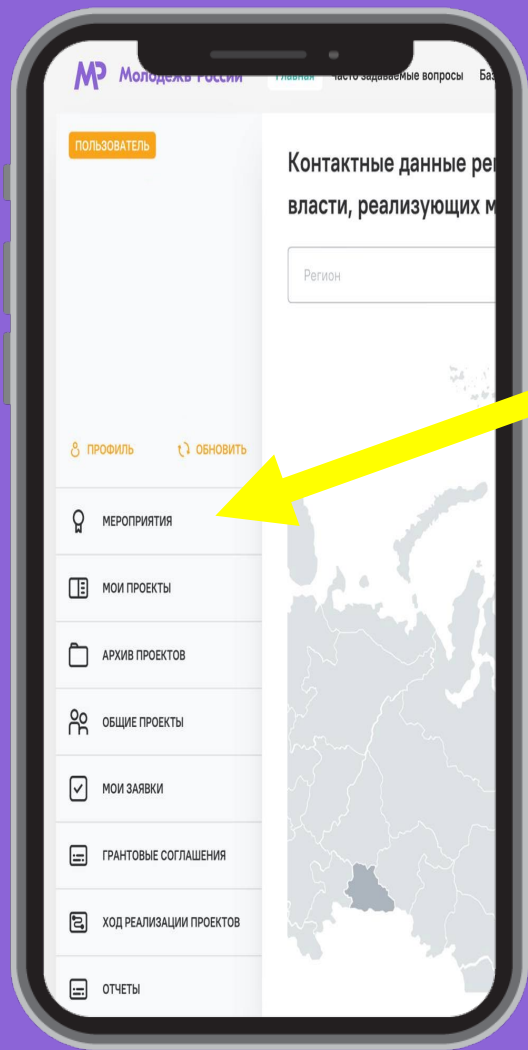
МР Молодежь России Главная Часто задаваемые вопросы Ба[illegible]

ПОЛЬЗОВАТЕЛЬ

Контактные данные ре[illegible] власти, реализующих м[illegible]

Регион

ПРОФИЛЬ ОБНОВИТЬ

МЕРОПРИЯТИЯ

МОИ ПРОЕКТЫ

АРХИВ ПРОЕКТОВ

ОБЩИЕ ПРОЕКТЫ

МОИ ЗАЯВКИ

ГРАНТОВЫЕ СОГЛАШЕНИЯ

ХОД РЕАЛИЗАЦИИ ПРОЕКТОВ

ОТЧЕТЫ